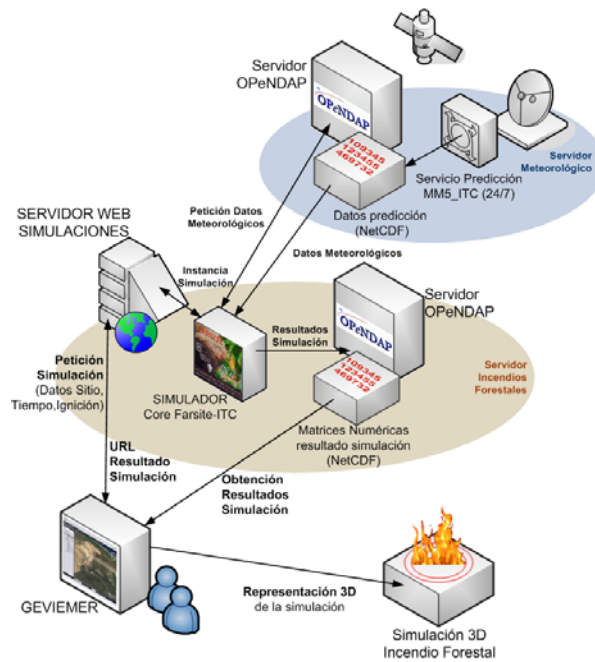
Servidor OPeNDAP

OPeNDAP

109345
123455
469732

Servicio Predicción MM5_ITC (24/7)

Servidor Meteorológico

Datos predicción (NetCDF)

Petición Datos Meteorológicos

SERVIDOR WEB SIMULACIONES

Datos Meteorológicos

Instancia Simulación

Servidor OPeNDAP

OPeNDAP

Resultados Simulación

109345
123455
469732

Servidor Incendios Forestales

Petición Simulación (Datos Sitio, Tiempo,Ignición)

SIMULADOR Core Farsite-ITC

Matrices Numéricas resultado simulación (NetCDF)

URL Resultado Simulación

Obtención Resultados Simulación

GEVIEMER

Representación 3D de la simulación

Simulación 3D Incendio Forestal